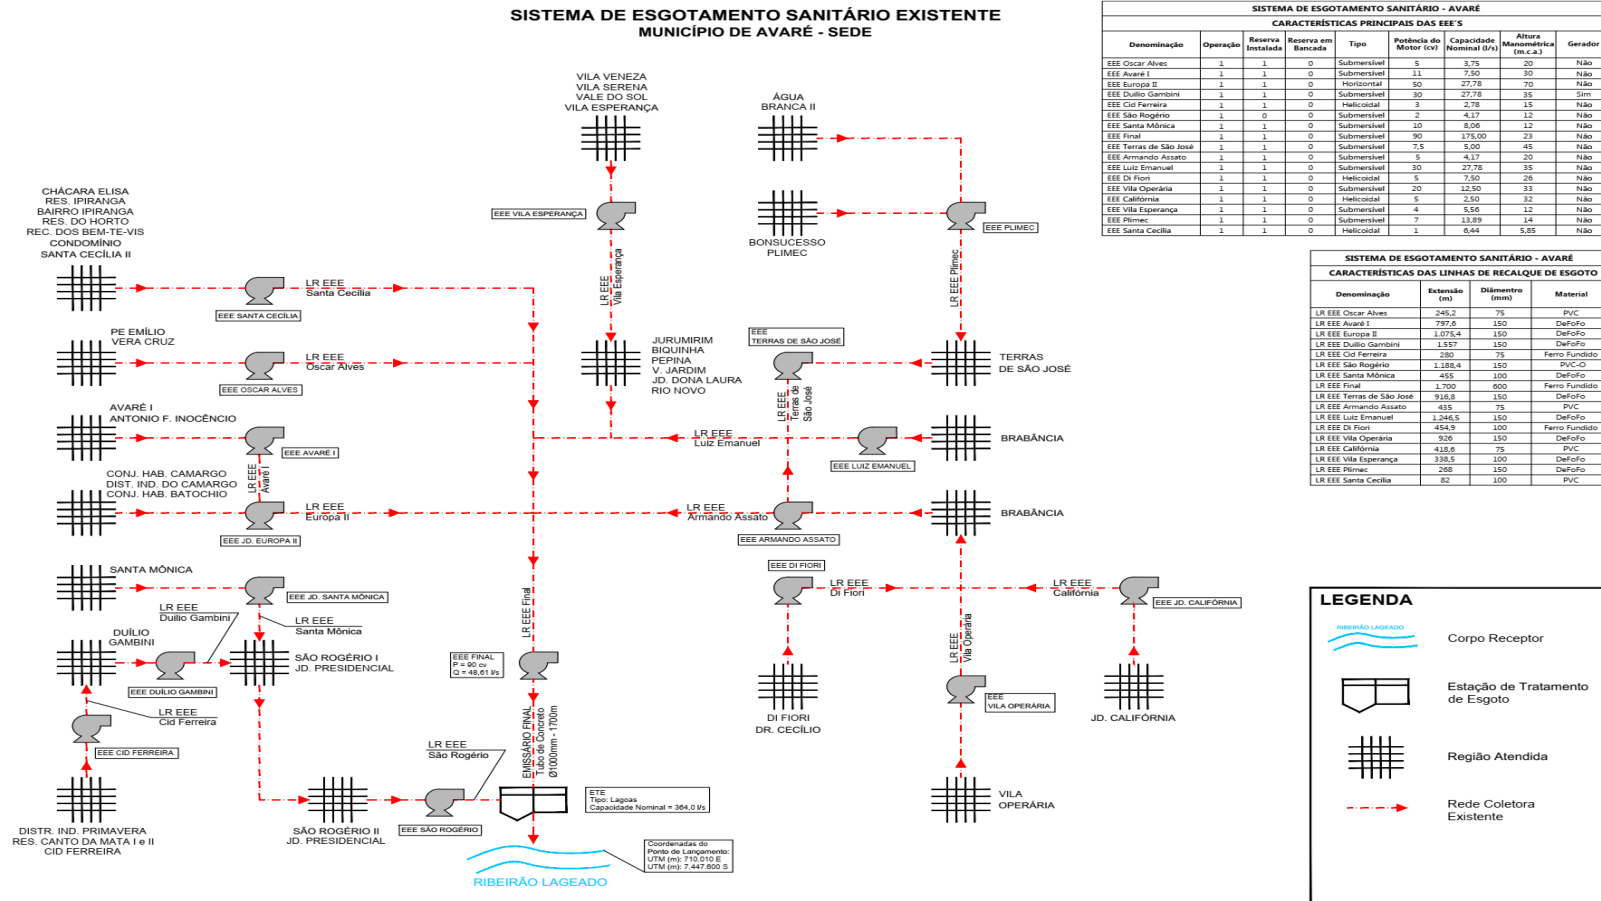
SISTEMA DE ESGOTAMENTO SANITÁRIO EXISTENTE
MUNICÍPIO DE AVARÉ - SEDE

SISTEMA DE ESGOTAMENTO SANITÁRIO - AVARÉ
CARACTERÍSTICAS PRINCIPAIS DAS EEE'S

| Denominação | Operação | Reserva Instalada | Reserva em Bancada | Tipo | Potência do Motor (cv) | Capacidade Nominal (l/s) | Altura Manométrica (m.c.a.) | Gerador |
|---|---|---|---|---|---|---|---|---|
| EEE Oscar Alves | 1 | 1 | 0 | Submersível | 5 | 3,75 | 20 | Não |
| EEE Avaré I | 1 | 1 | 0 | Submersível | 11 | 7,50 | 30 | Não |
| EEE Europa II | 1 | 1 | 0 | Horizontal | 50 | 27,78 | 70 | Não |
| EEE Duílio Gambini | 1 | 1 | 0 | Submersível | 30 | 27,78 | 35 | Sim |
| EEE Cid Ferreira | 1 | 1 | 0 | Helicoidal | 3 | 2,78 | 15 | Não |
| EEE São Rogério | 1 | 0 | 0 | Submersível | 2 | 4,17 | 12 | Não |
| EEE Santa Mônica | 1 | 1 | 0 | Submersível | 10 | 8,06 | 12 | Não |
| EEE Final | 1 | 1 | 0 | Submersível | 90 | 175,00 | 23 | Não |
| EEE Terras de São José | 1 | 1 | 0 | Submersível | 7,5 | 5,00 | 45 | Não |
| EEE Armando Assato | 1 | 1 | 0 | Submersível | 5 | 4,17 | 20 | Não |
| EEE Luiz Emanuel | 1 | 1 | 0 | Submersível | 30 | 27,78 | 35 | Não |
| EEE Di Fiori | 1 | 1 | 0 | Helicoidal | 5 | 7,50 | 26 | Não |
| EEE Vila Operária | 1 | 1 | 0 | Submersível | 20 | 12,50 | 33 | Não |
| EEE Califórnia | 1 | 1 | 0 | Helicoidal | 5 | 2,50 | 32 | Não |
| EEE Vila Esperança | 1 | 1 | 0 | Submersível | 4 | 5,56 | 12 | Não |
| EEE Plimec | 1 | 1 | 0 | Submersível | 7 | 13,89 | 14 | Não |
| EEE Santa Cecília | 1 | 1 | 0 | Helicoidal | 1 | 6,44 | 5,85 | Não |

SISTEMA DE ESGOTAMENTO SANITÁRIO - AVARÉ
CARACTERÍSTICAS DAS LINHAS DE RECALQUE DE ESGOTO

| Denominação | Extensão (m) | Diâmetro (mm) | Material |
|---|---|---|---|
| LR EEE Oscar Alves | 245,2 | 75 | PVC |
| LR EEE Avaré I | 797,6 | 150 | DeFoFo |
| LR EEE Europa II | 1.075,4 | 150 | DeFoFo |
| LR EEE Duílio Gambini | 1.557 | 150 | DeFoFo |
| LR EEE Cid Ferreira | 280 | 75 | Ferro Fundido |
| LR EEE São Rogério | 1.188,4 | 150 | PVC-O |
| LR EEE Santa Mônica | 455 | 100 | DeFoFo |
| LR EEE Final | 1.700 | 600 | Ferro Fundido |
| LR EEE Terras de São José | 916,8 | 150 | DeFoFo |
| LR EEE Armando Assato | 435 | 75 | PVC |
| LR EEE Luiz Emanuel | 1.246,5 | 150 | DeFoFo |
| LR EEE Di Fiori | 454,9 | 100 | Ferro Fundido |
| LR EEE Vila Operária | 926 | 150 | DeFoFo |
| LR EEE Califórnia | 418,6 | 75 | PVC |
| LR EEE Vila Esperança | 338,5 | 100 | DeFoFo |
| LR EEE Plimec | 268 | 150 | DeFoFo |
| LR EEE Santa Cecília | 82 | 100 | PVC |

VILA VENEZA
VILA SERENA
VALE DO SOL
VILA ESPERANÇA

ÁGUA
BRANCA II

EEE VILA ESPERANÇA
BONSUCESSO
PLIMEC
EEE PLIMEC

CHÁCARA ELISA
RES. IPIRANGA
BAIRRO IPIRANGA
RES. DO HORTO
REC. DOS BEM-TE-VIS
CONDOMÍNIO
SANTA CECÍLIA II

LR EEE
Santa Cecília
EEE SANTA CECÍLIA
LR EEE
Vila Esperança
LR EEE Plimec

PE EMÍLIO
VERA CRUZ
LR EEE
Oscar Alves
EEE OSCAR ALVES

JURUMIRIM
BIQUINHA
PEPINA
V. JARDIM
JD. DONA LAURA
RIO NOVO

EEE
TERRAS DE SÃO JOSÉ
TERRAS
DE SÃO JOSÉ
LR EEE
Terras de São José

AVARÉ I
ANTONIO F. INOCÊNCIO
EEE AVARÉ I
LR EEE
Luiz Emanuel
EEE LUIZ EMANUEL
BRABÂNCIA

CONJ. HAB. CAMARGO
DIST. IND. DO CAMARGO
CONJ. HAB. BATOCHIO
LR EEE
Avaré I
LR EEE
Europa II
EEE JD. EUROPA II
LR EEE
Armando Assato
EEE ARMANDO ASSATO
BRABÂNCIA

EEE DI FIORI
SANTA MÔNICA
EEE JD. SANTA MÔNICA
LR EEE
Di Fiori
LR EEE
Califórnia
EEE JD. CALIFÓRNIA
LR EEE
Duílio Gambini
LR EEE
Santa Mônica
LR EEE Final

DUÍLIO
GAMBINI
SÃO ROGÉRIO I
JD. PRESIDENCIAL
EEE FINAL
P = 90 cv
Q = 48,61 l/s
LR EEE
Vila Operária
EEE DUÍLIO GAMBINI
LR EEE
Cid Ferreira
EEE CID FERREIRA
EEE
VILA OPERÁRIA
DI FIORI
DR. CECÍLIO
JD. CALIFÓRNIA

EMISSÁRIO FINAL
Tubo de Concreto
Ø1000mm - 1700m
LR EEE
São Rogério

DISTR. IND. PRIMAVERA
RES. CANTO DA MATA I e II
CID FERREIRA
SÃO ROGÉRIO II
JD. PRESIDENCIAL
EEE SÃO ROGÉRIO
ETE
Tipo: Lagoas
Capacidade Nominal = 364,0 l/s
VILA
OPERÁRIA

Coordenadas do
Ponto de Lançamento:
UTM (m): 710.010 E
UTM (m): 7.447.600 S
RIBEIRÃO LAGEADO

LEGENDA
RIBEIRÃO LAGEADO
Corpo Receptor
Estação de Tratamento de Esgoto
Região Atendida
Rede Coletora Existente